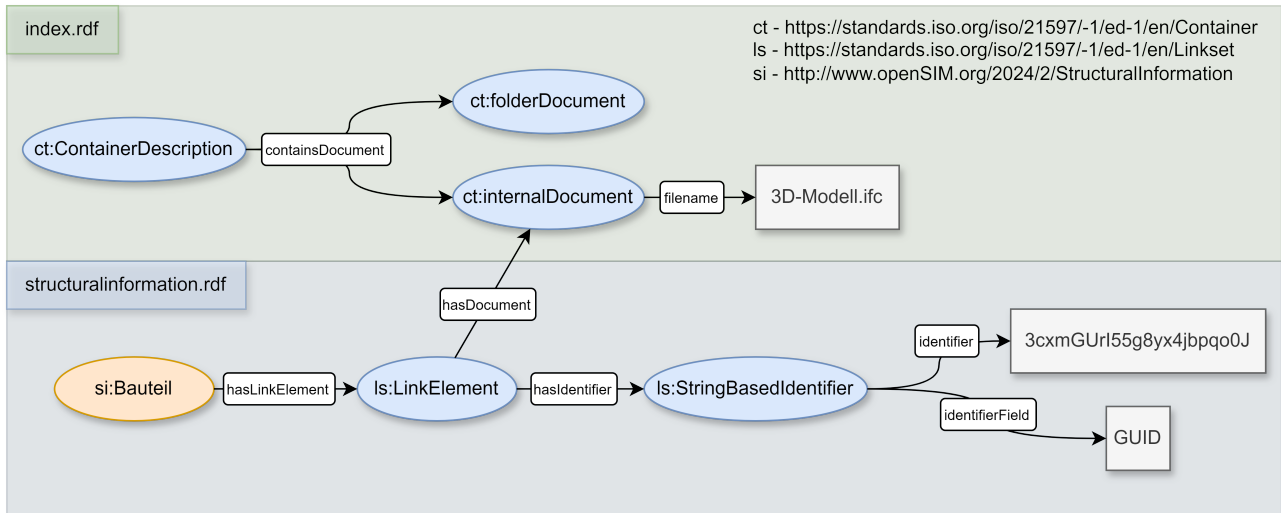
index.rdf

ct - https://standards.iso.org/iso/21597/-1/ed-1/en/Container
ls - https://standards.iso.org/iso/21597/-1/ed-1/en/Linkset
si - http://www.openSIM.org/2024/2/StructuralInformation

ct:folderDocument

ct:ContainerDescription

containsDocument

ct:internalDocument

filename

3D-Modell.ifc

structuralinformation.rdf

hasDocument

identifier

3cxmGUrI55g8yx4jbpqo0J

si:Bauteil

hasLinkElement

ls:LinkElement

hasIdentifier

ls:StringBasedIdentifier

identifierField

GUID